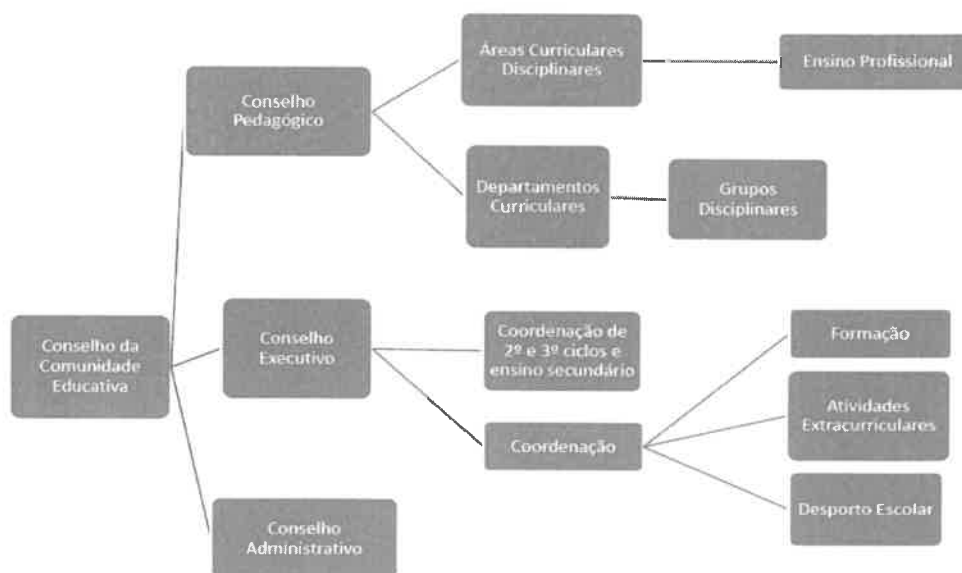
Conselho da Comunidade Educativa

Conselho Pedagógico

Áreas Curriculares Disciplinares

Ensino Profissional

Departamentos Curriculares

Grupos Disciplinares

Conselho Executivo

Coordenação de 2º e 3º ciclos e ensino secundário

Coordenação

Formação

Atividades Extracurriculares

Desporto Escolar

Conselho Administrativo